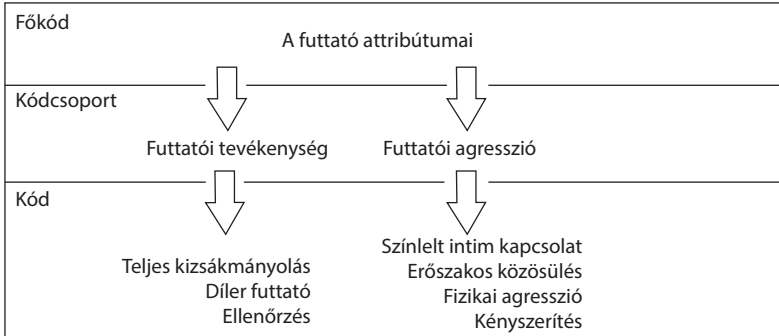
Főkód

A futtató attribútumai

Kódcsoport

Futtatói tevékenység

Futtatói agresszió

Kód

Teljes kizsákmányolás
Díler futtató
Ellenőrzés

Színlelt intim kapcsolat
Erőszakos közösülés
Fizikai agresszió
Kényszerítés